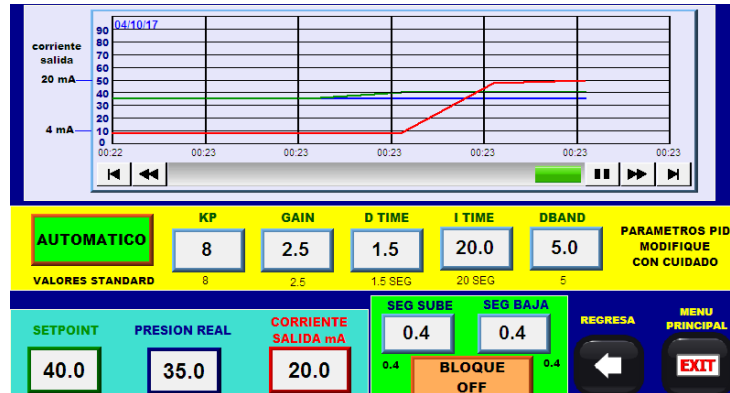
04/10/17

corriente salida

20 mA

4 mA

90
80
70
60
50
40
30
20
10
0

00:22 00:23 00:23 00:23 00:23 00:23 00:23

AUTOMATICO

VALORES STANDARD

KP
8
8

GAIN
2.5
2.5

D TIME
1.5
1.5 SEG

I TIME
20.0
20 SEG

DBAND
5.0
5

PARAMETROS PID
MODIFIQUE
CON CUIDADO

SETPOINT
40.0

PRESION REAL
35.0

CORRIENTE SALIDA mA
20.0

SEG SUBE
0.4

SEG BAJA
0.4

0.4

BLOQUE OFF

0.4

REGRESA

MENU PRINCIPAL

EXIT